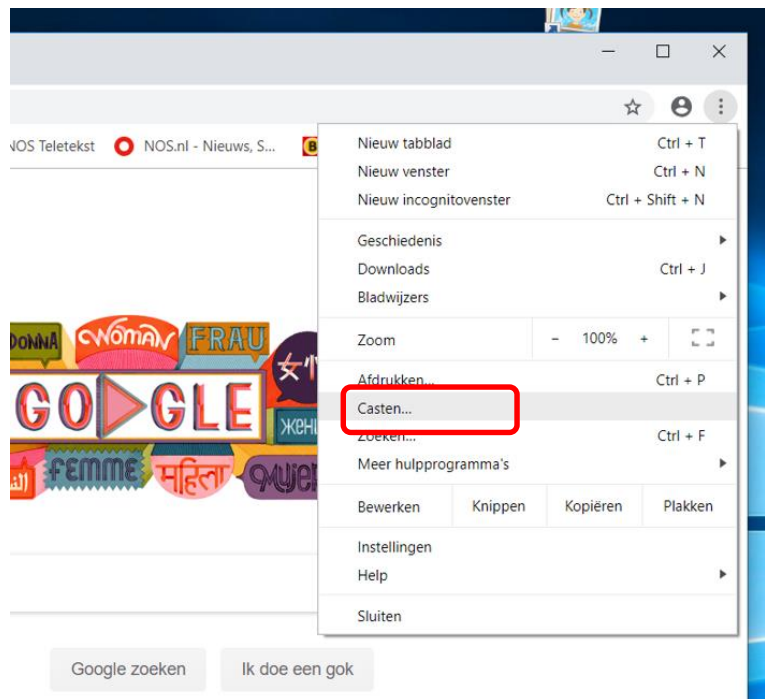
NOS Teletekst
NOS.nl - Nieuws, S...

Nieuw tabblad Ctrl + T
Nieuw venster Ctrl + N
Nieuw incognitovenster Ctrl + Shift + N

Geschiedenis
Downloads Ctrl + J
Bladwijzers

Zoom - 100% +

Afdrukken... Ctrl + P
Casten...
Zoeken... Ctrl + F
Meer hulpprogramma's

Bewerken Knippen Kopiëren Plakken

Instellingen
Help

Sluiten

DONNA WOMAN FRAU
GOOGLE
FEMME महिला MUJER

Google zoeken Ik doe een gok